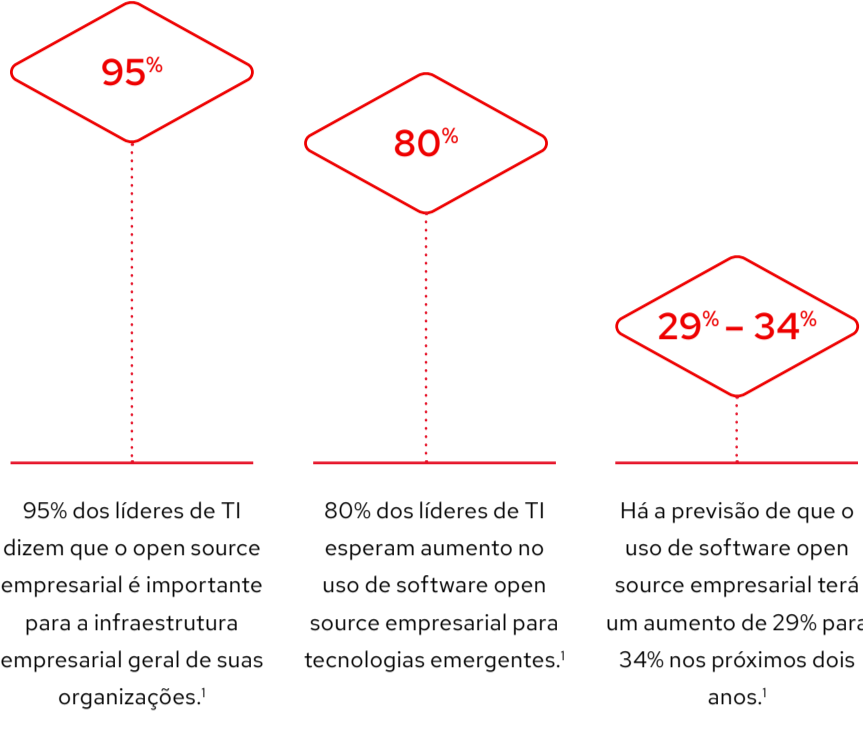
95%

80%

29% – 34%

95% dos líderes de TI dizem que o open source empresarial é importante para a infraestrutura empresarial geral de suas organizações.$^1$

80% dos líderes de TI esperam aumento no uso de software open source empresarial para tecnologias emergentes.$^1$

Há a previsão de que o uso de software open source empresarial terá um aumento de 29% para 34% nos próximos dois anos.$^1$